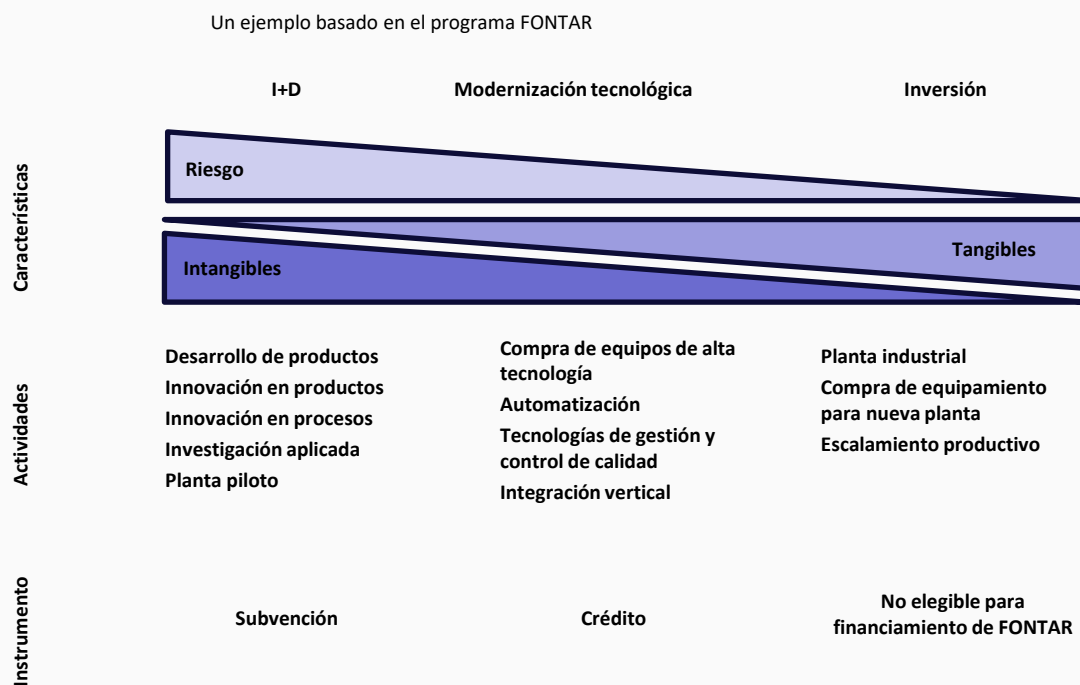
Un ejemplo basado en el programa FONTAR

I+D

Modernización tecnológica

Inversión

Características

Riesgo

Tangibles

Intangibles

Actividades

Desarrollo de productos
Innovación en productos
Innovación en procesos
Investigación aplicada
Planta piloto

Compra de equipos de alta tecnología
Automatización
Tecnologías de gestión y control de calidad
Integración vertical

Planta industrial
Compra de equipamiento para nueva planta
Escalamiento productivo

Instrumento

Subvención

Crédito

No elegible para financiamiento de FONTAR